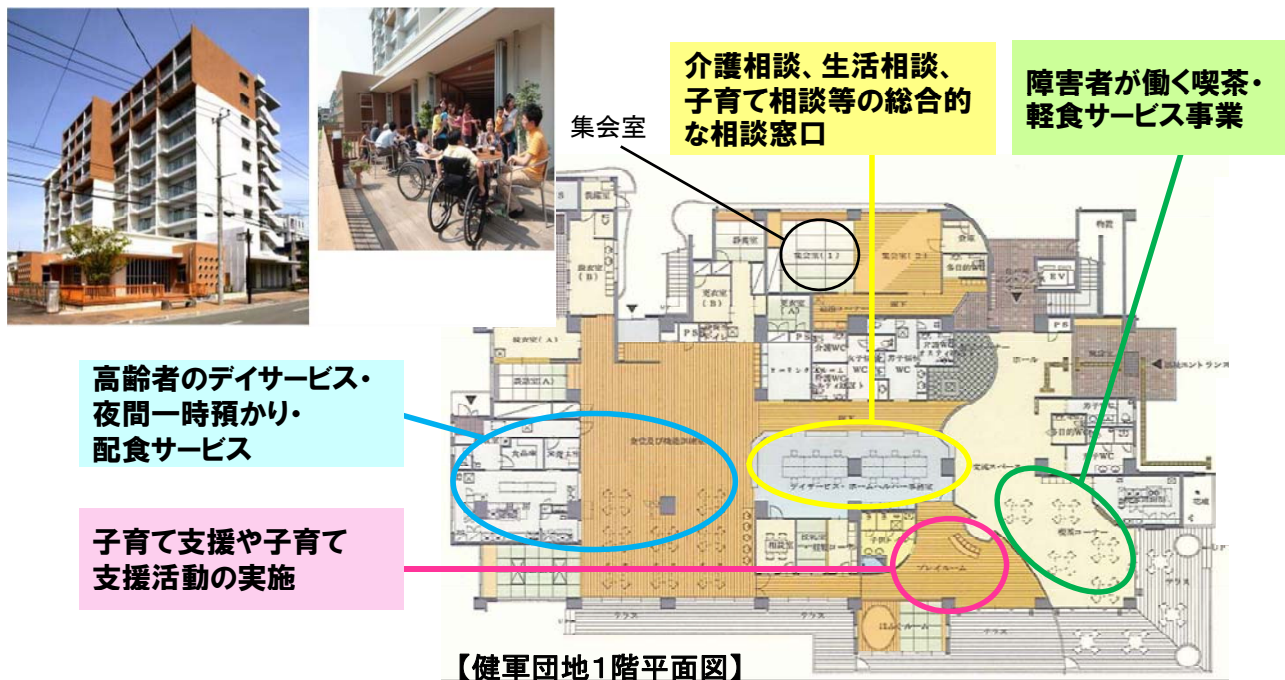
介護相談、生活相談、子育て相談等の総合的な相談窓口

障害者が働く喫茶・軽食サービス事業

集会室

高齢者のデイサービス・夜間一時預かり・配食サービス

子育て支援や子育て支援活動の実施

集会室（1）

集会室（2）

EV

ホール

食堂及び機能訓練室

デイサービス・ホームヘルパー事務室

喫茶コーナー

プレイルーム

テラス

WC

【健軍団地1階平面図】